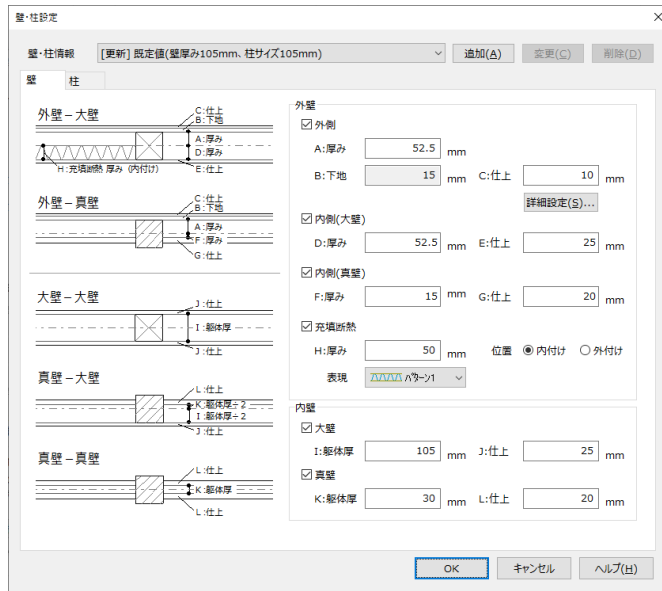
壁・柱設定

×

壁・柱情報 [更新] 既定値(壁厚み105mm、柱サイズ105mm) 追加(A) 変更(C) 削除(D)

壁 柱

外壁－大壁
C:仕上
B:下地
A:厚み
D:厚み
E:仕上
H:充填断熱 厚み (内付け)

外壁－真壁
C:仕上
B:下地
A:厚み
F:厚み
G:仕上

大壁－大壁
J:仕上
I:躯体厚
J:仕上

真壁－大壁
L:仕上
K:躯体厚÷2
I:躯体厚÷2
J:仕上

真壁－真壁
L:仕上
K:躯体厚
L:仕上

外壁
☑ 外側
A:厚み 52.5 mm
B:下地 15 mm C:仕上 10 mm
詳細設定(S)...
☑ 内側(大壁)
D:厚み 52.5 mm E:仕上 25 mm
☑ 内側(真壁)
F:厚み 15 mm G:仕上 20 mm
☑ 充填断熱
H:厚み 50 mm 位置 ◉ 内付け ○ 外付け
表現 パターン1

内壁
☑ 大壁
I:躯体厚 105 mm J:仕上 25 mm
☑ 真壁
K:躯体厚 30 mm L:仕上 20 mm

OK キャンセル ヘルプ(H)